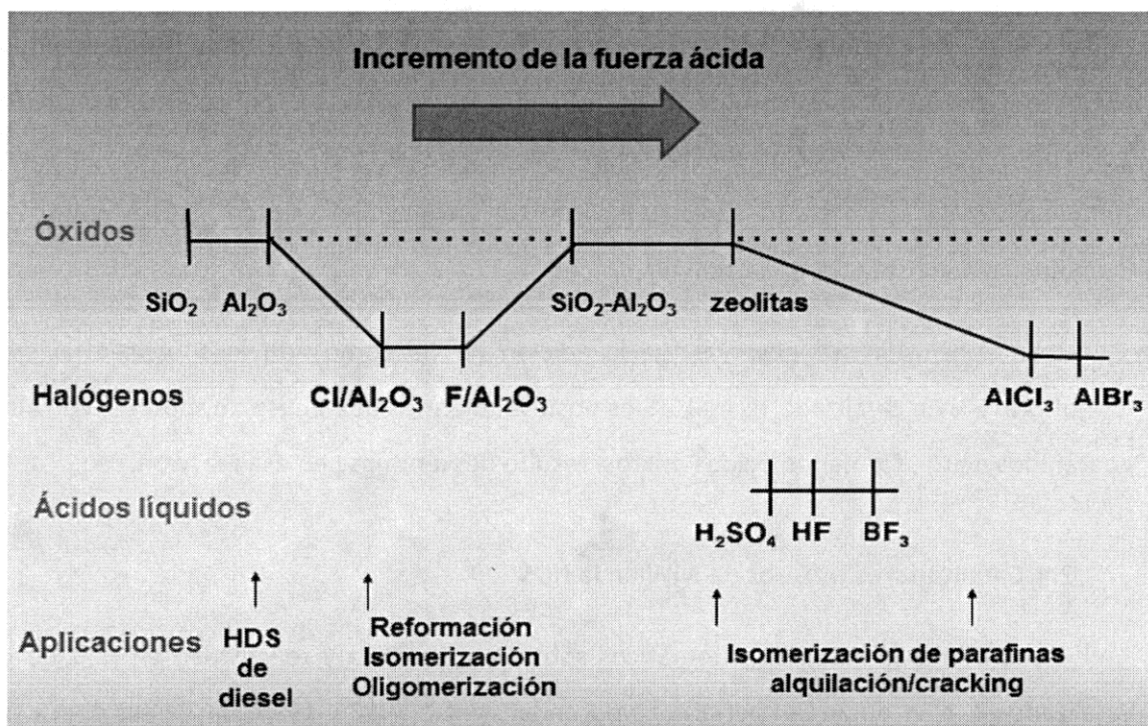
Incremento de la fuerza ácida

Óxidos

$SiO_2$ $Al_2O_3$ $SiO_2$-$Al_2O_3$ zeolitas

Halógenos

$Cl/Al_2O_3$ $F/Al_2O_3$ $AlCl_3$ $AlBr_3$

Ácidos líquidos

$H_2SO_4$ HF $BF_3$

Aplicaciones HDS de diesel

Reformación Isomerización Oligomerización

Isomerización de parafinas alquilación/cracking